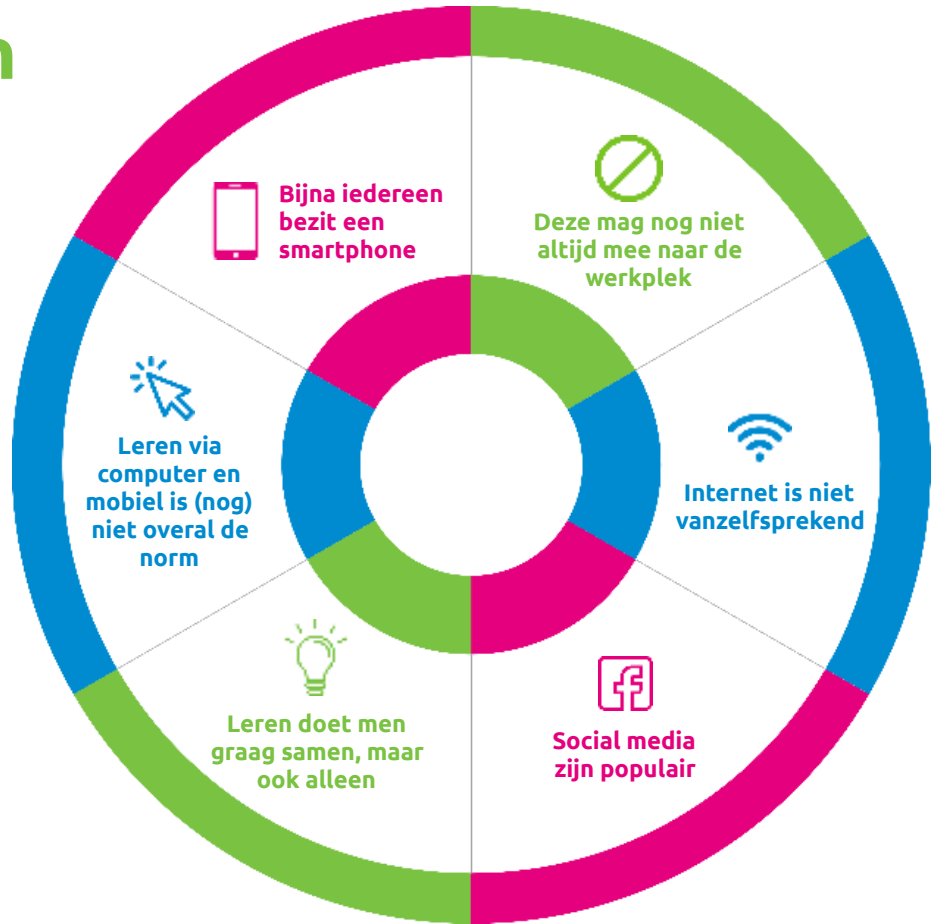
n

Bijna iedereen bezit een smartphone

Deze mag nog niet altijd mee naar de werkplek

Internet is niet vanzelfsprekend

Social media zijn populair

Leren doet men graag samen, maar ook alleen

Leren via computer en mobiel is (nog) niet overal de norm